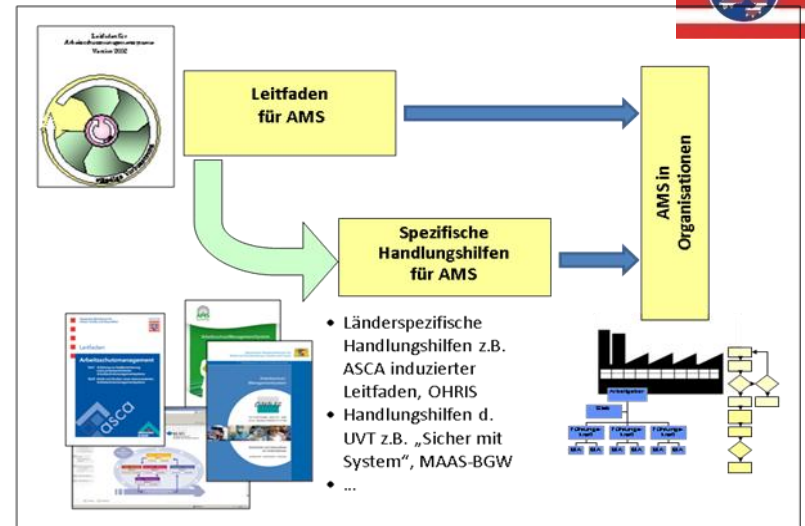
Leitfaden für Arbeitsschutzmanagementsysteme Version 2002

Leitfaden für AMS

AMS in Organisationen

Spezifische Handlungshilfen für AMS

Leitfaden

Arbeitsschutzmanagement

asca

- Länderspezifische Handlungshilfen z.B. ASCA induzierter Leitfaden, OHRIS
- Handlungshilfen d. UVT z.B. „Sicher mit System", MAAS-BGW
- …

Arbeitgeber

Stab

Führungs-kraft

Führungs-kraft

Führungs-kraft

MA MA MA MA MA MA